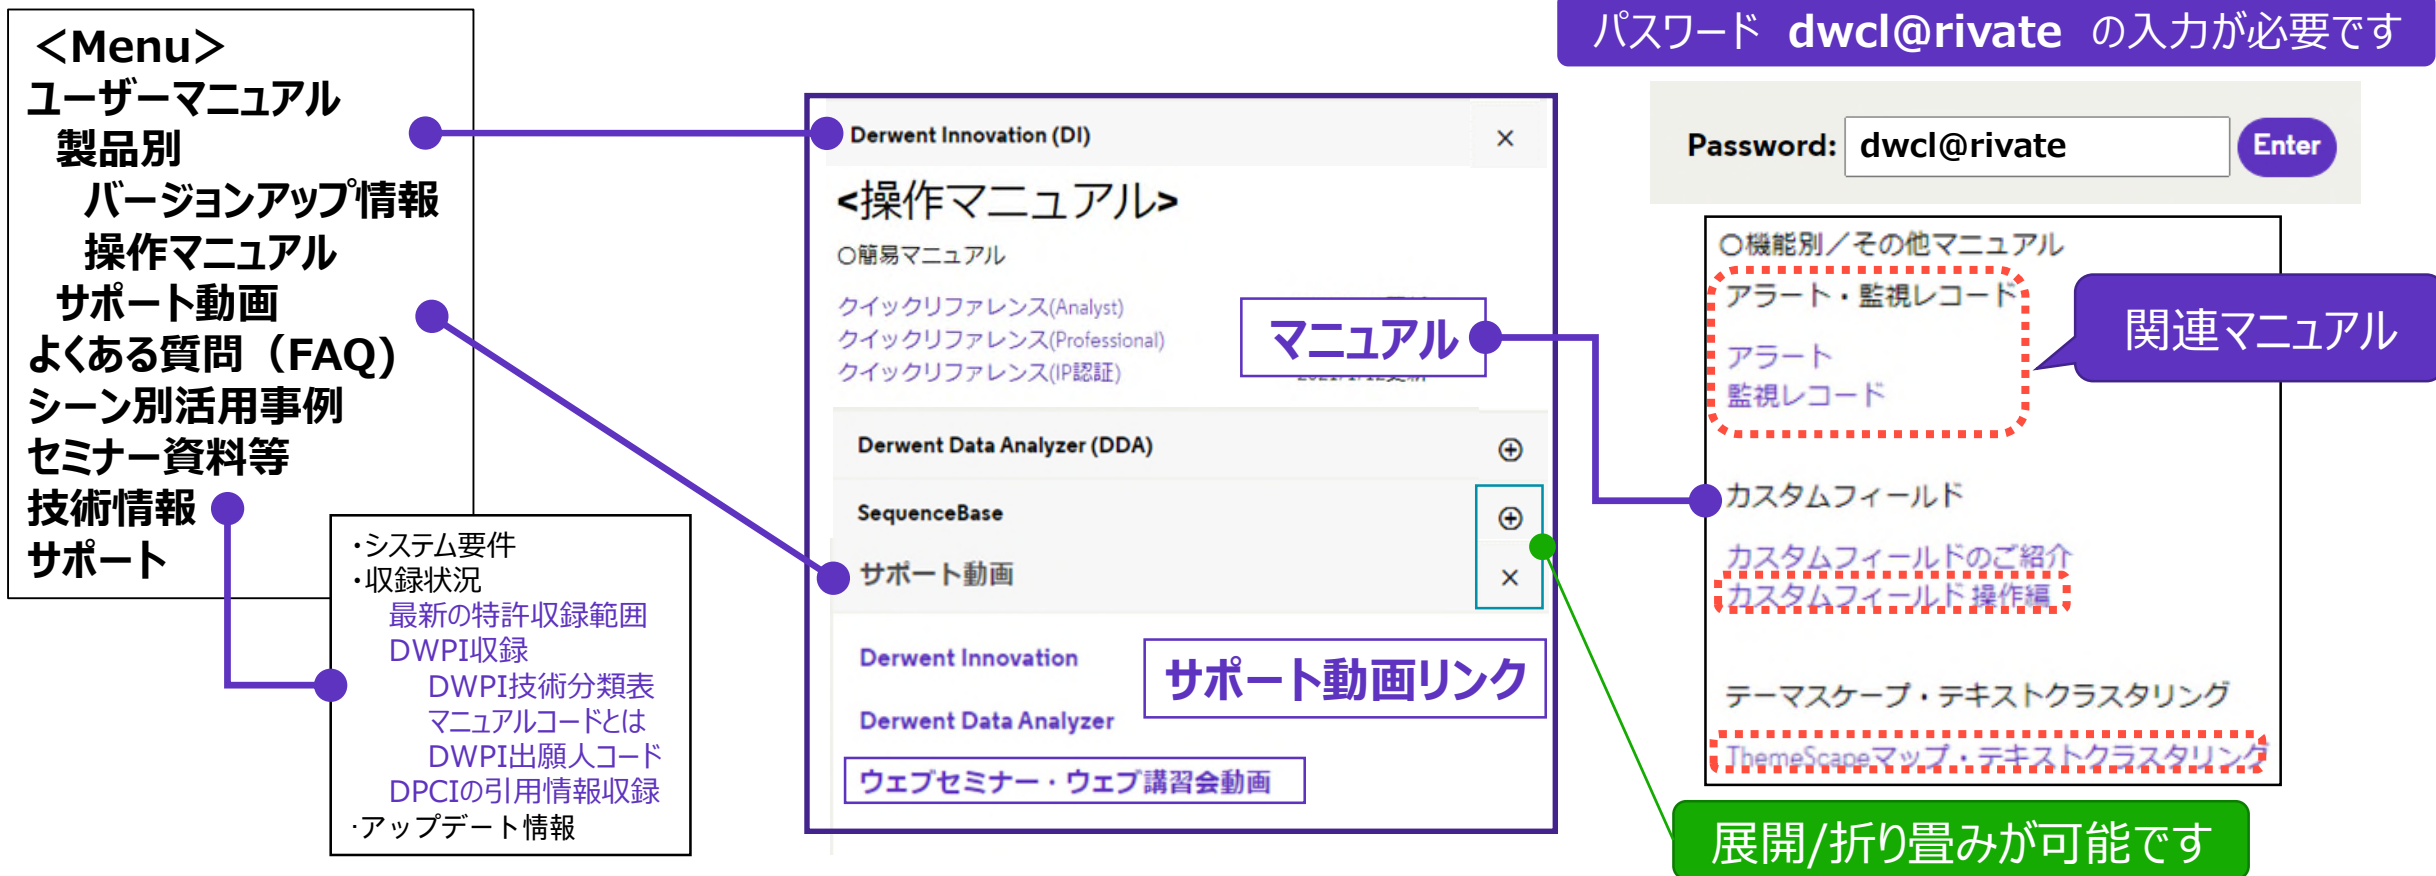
<Menu>
ユーザーマニュアル
製品別
バージョンアップ情報
操作マニュアル
サポート動画
よくある質問（FAQ）
シーン別活用事例
セミナー資料等
技術情報
サポート

・システム要件
・収録状況
最新の特許収録範囲
DWPI収録
DWPI技術分類表
マニュアルコードとは
DWPI出願人コード
DPCIの引用情報収録
・アップデート情報

Derwent Innovation (DI) ×
<操作マニュアル>
○簡易マニュアル
クイックリファレンス(Analyst)
クイックリファレンス(Professional)
クイックリファレンス(IP認証)
マニュアル
Derwent Data Analyzer (DDA) ⊕
SequenceBase ⊕
サポート動画 ×
Derwent Innovation
Derwent Data Analyzer
サポート動画リンク
ウェブセミナー・ウェブ講習会動画

パスワード dwcl@rivate の入力が必要です
Password: dwcl@rivate Enter

○機能別／その他マニュアル
アラート・監視レコード
アラート
監視レコード
関連マニュアル
カスタムフィールド
カスタムフィールドのご紹介
カスタムフィールド 操作編
テーマスケープ・テキストクラスタリング
ThemeScapeマップ・テキストクラスタリング

展開/折り畳みが可能です